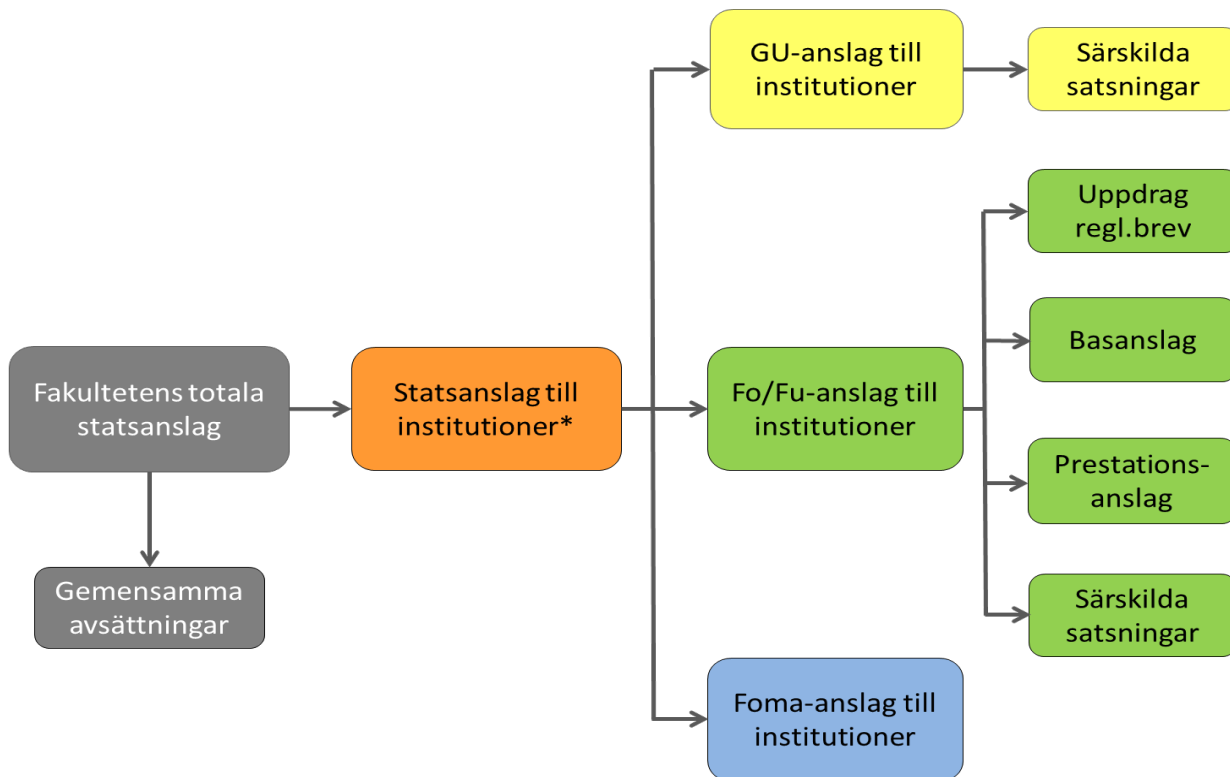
Fakultetens totala statsanslag

Gemensamma avsättningar

Statsanslag till institutioner*

GU-anslag till institutioner

Särskilda satsningar

Fo/Fu-anslag till institutioner

Uppdrag regl.brev

Basanslag

Prestations-anslag

Särskilda satsningar

Foma-anslag till institutioner